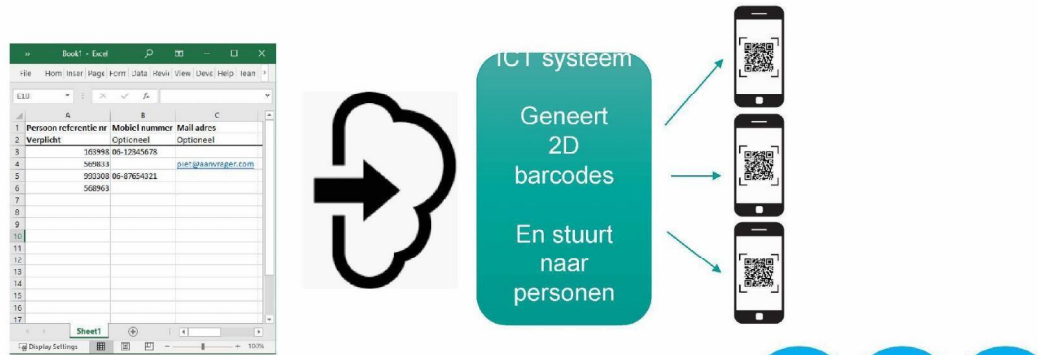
Book1 - Excel

File Hom Inser Page Form Data Revi View Deve Help Tean

E10

| | A | B | C |
|---|---|---|---|
| 1 | Persoon referentie nr | Mobiel nummer | Mail adres |
| 2 | Verplicht | Optioneel | Optioneel |
| 3 | 163998 | 06-12345678 | |
| 4 | 569833 | | piet@aanvrager.com |
| 5 | 993308 | 06-87654321 | |
| 6 | 568963 | | |
| 7 | | | |
| 8 | | | |
| 9 | | | |
| 10 | | | |
| 11 | | | |
| 12 | | | |
| 13 | | | |
| 14 | | | |
| 15 | | | |
| 16 | | | |
| 17 | | | |

Sheet1

Display Settings 100%

ICT systeem

Geneert 2D barcodes

En stuurt naar personen